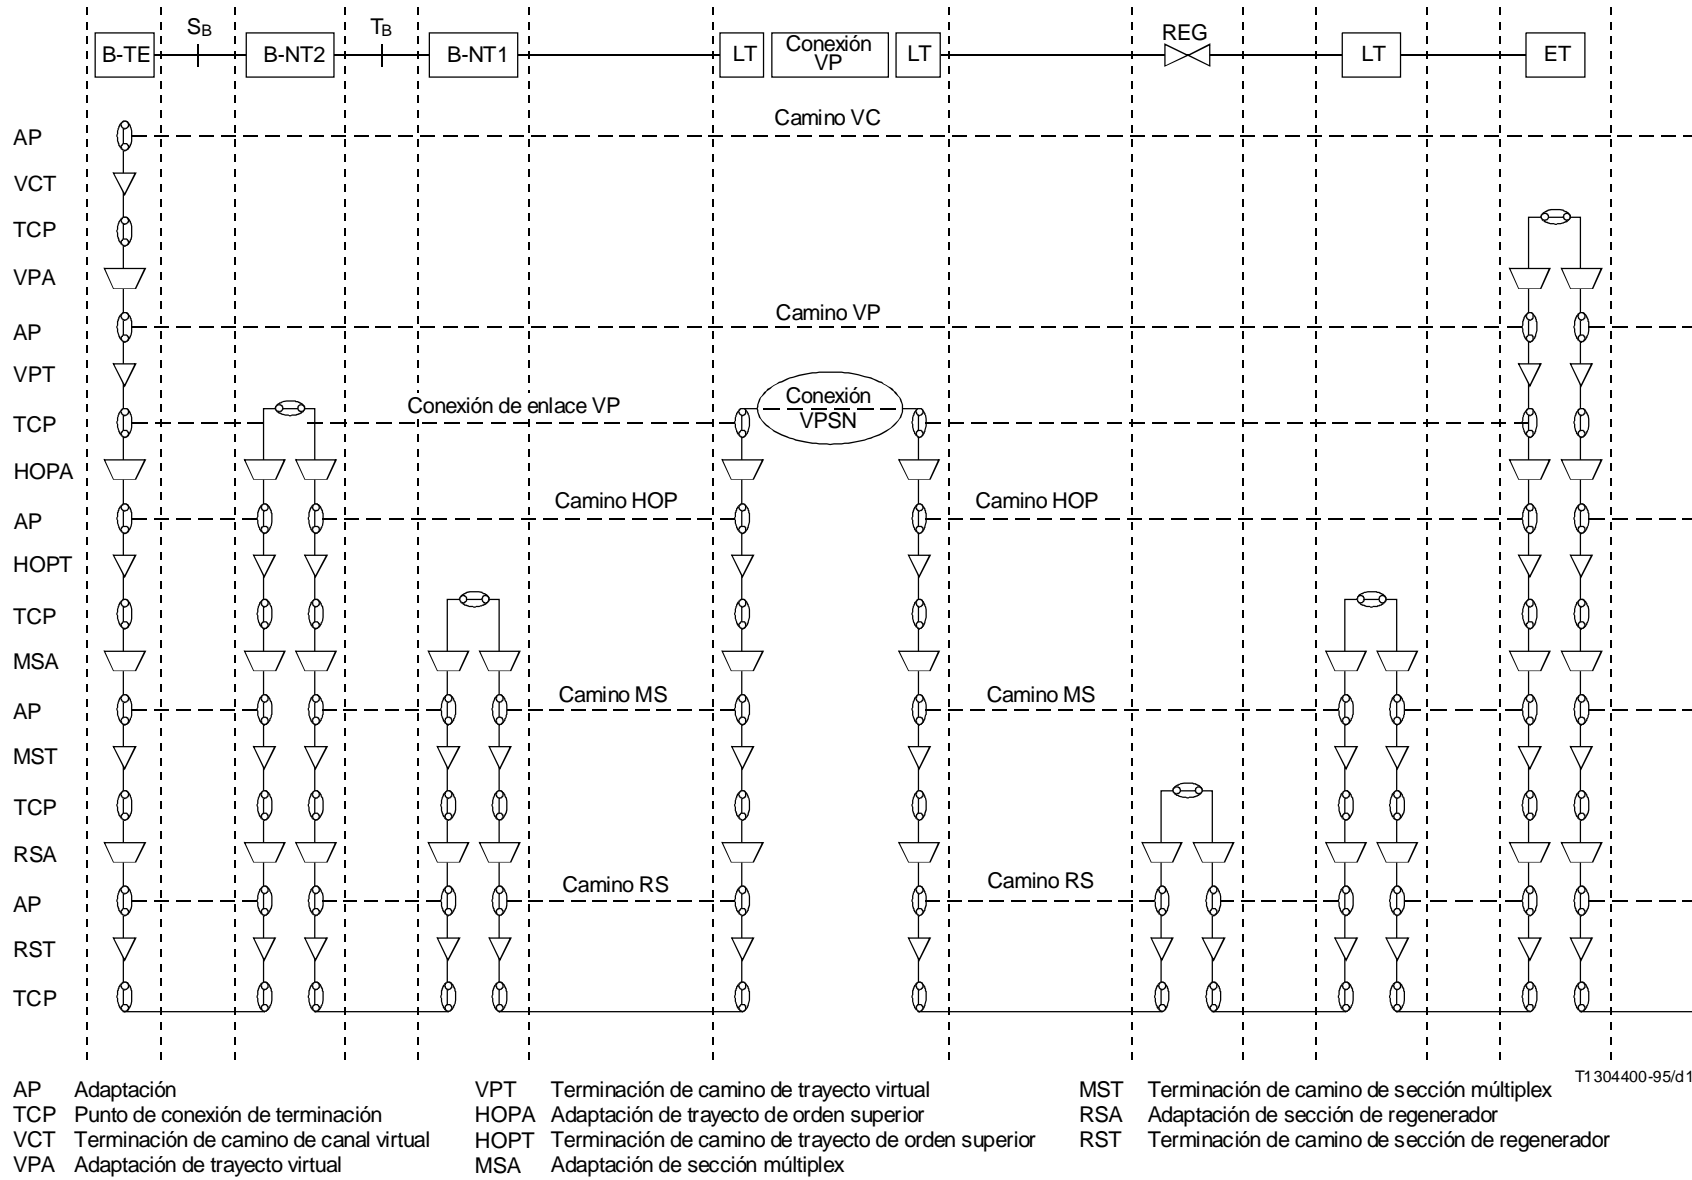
$S_B$ $T_B$ REG

B-TE B-NT2 B-NT1 LT Conexión VP LT LT ET

Camino VC

AP
VCT
TCP
VPA

Camino VP

AP
VPT
TCP

Conexión de enlace VP

Conexión VPSN

HOPA

Camino HOP Camino HOP

AP
HOPT
TCP
MSA

Camino MS Camino MS

AP
MST
TCP
RSA

Camino RS Camino RS

AP
RST
TCP

T1304400-95/d1

AP Adaptación
TCP Punto de conexión de terminación
VCT Terminación de camino de canal virtual
VPA Adaptación de trayecto virtual
VPT Terminación de camino de trayecto virtual
HOPA Adaptación de trayecto de orden superior
HOPT Terminación de camino de trayecto de orden superior
MSA Adaptación de sección múltiplex
MST Terminación de camino de sección múltiplex
RSA Adaptación de sección de regenerador
RST Terminación de camino de sección de regenerador